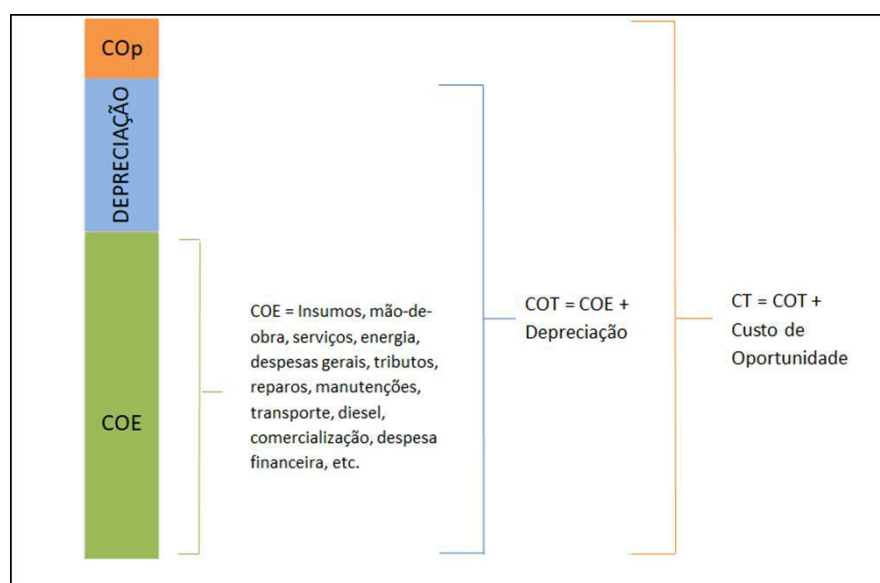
COp

DEPRECIAÇÃO

COE

COE = Insumos, mão-de-obra, serviços, energia, despesas gerais, tributos, reparos, manutenções, transporte, diesel, comercialização, despesa financeira, etc.

COT = COE + Depreciação

CT = COT + Custo de Oportunidade